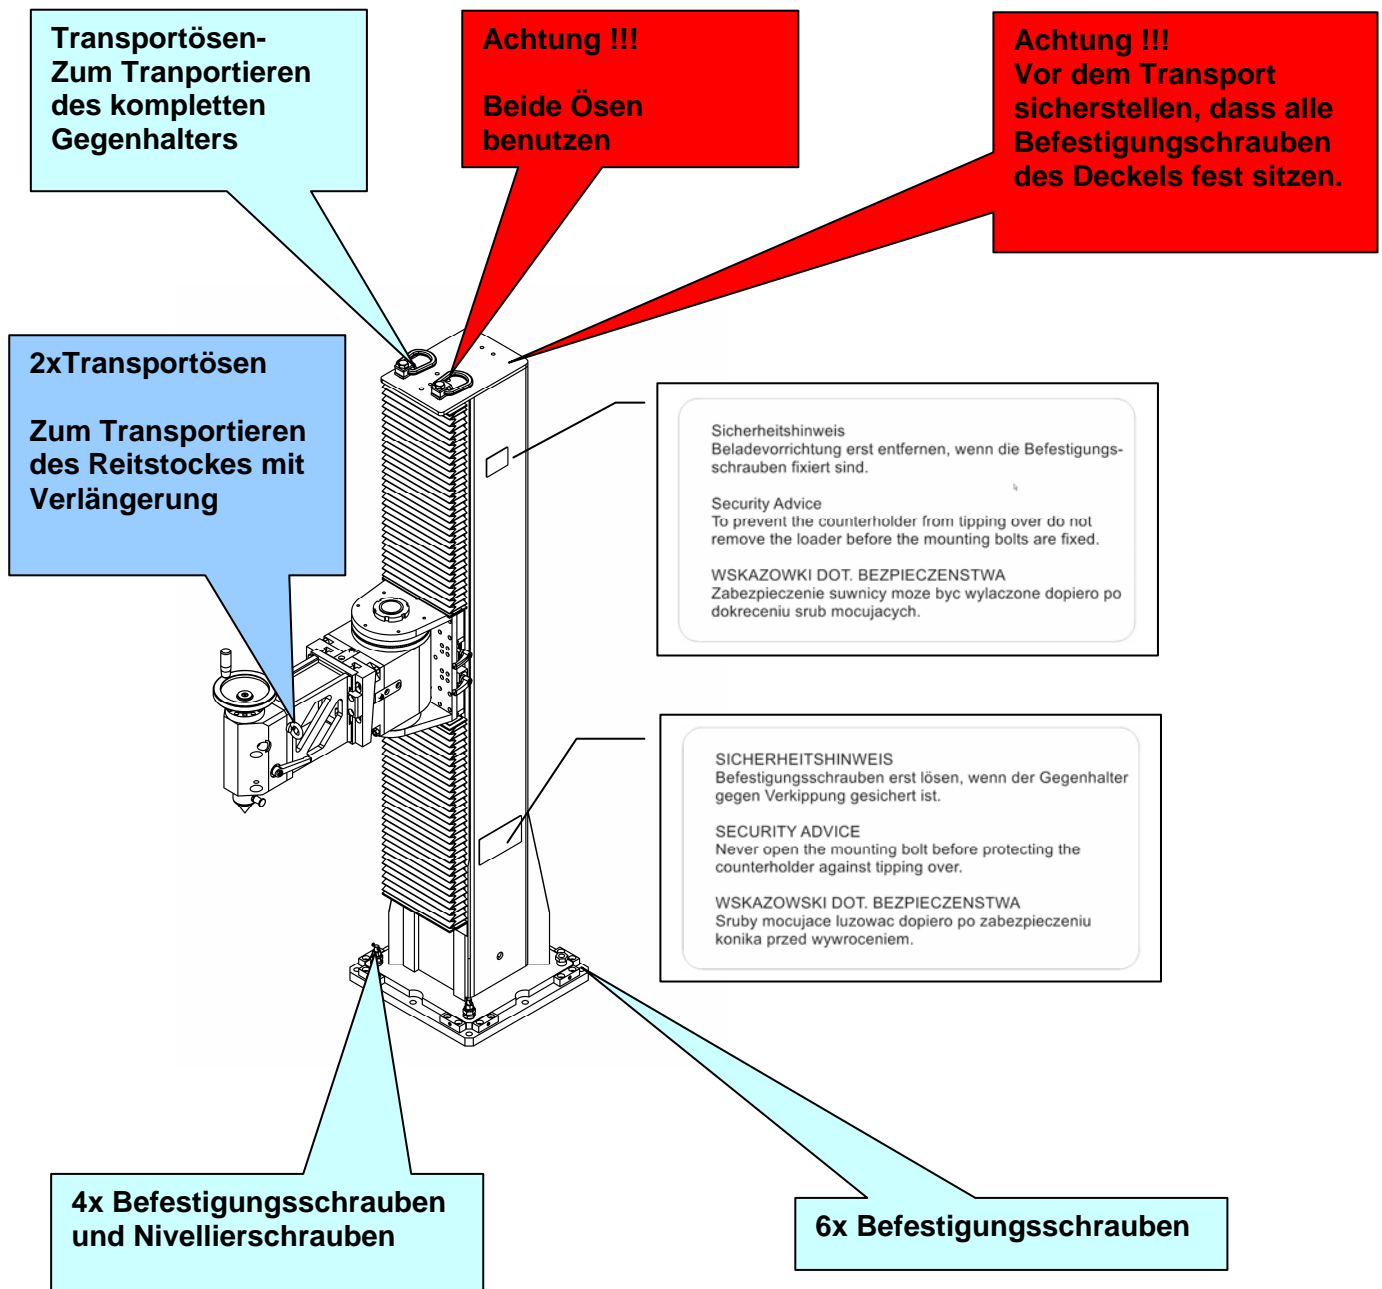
Transportösen-
Zum Tranportieren des kompletten Gegenhalters

Achtung !!!

Beide Ösen benutzen

Achtung !!!
Vor dem Transport sicherstellen, dass alle Befestigungsschrauben des Deckels fest sitzen.

2xTransportösen

Zum Transportieren des Reitstockes mit Verlängerung

Sicherheitshinweis
Beladevorrichtung erst entfernen, wenn die Befestigungsschrauben fixiert sind.

Security Advice
To prevent the counterholder from tipping over do not remove the loader before the mounting bolts are fixed.

WSKAZOWKI DOT. BEZPIECZENSTWA
Zabezpieczenie suwnicy moze byc wylaczone dopiero po dokreceniu srub mocujacych.

SICHERHEITSHINWEIS
Befestigungsschrauben erst lösen, wenn der Gegenhalter gegen Verkippung gesichert ist.

SECURITY ADVICE
Never open the mounting bolt before protecting the counterholder against tipping over.

WSKAZOWSKI DOT. BEZPIECZENSTWA
Sruby mocujace luzowac dopiero po zabezpieczeniu konika przed wywroceniem.

4x Befestigungsschrauben und Nivellierschrauben

6x Befestigungsschrauben